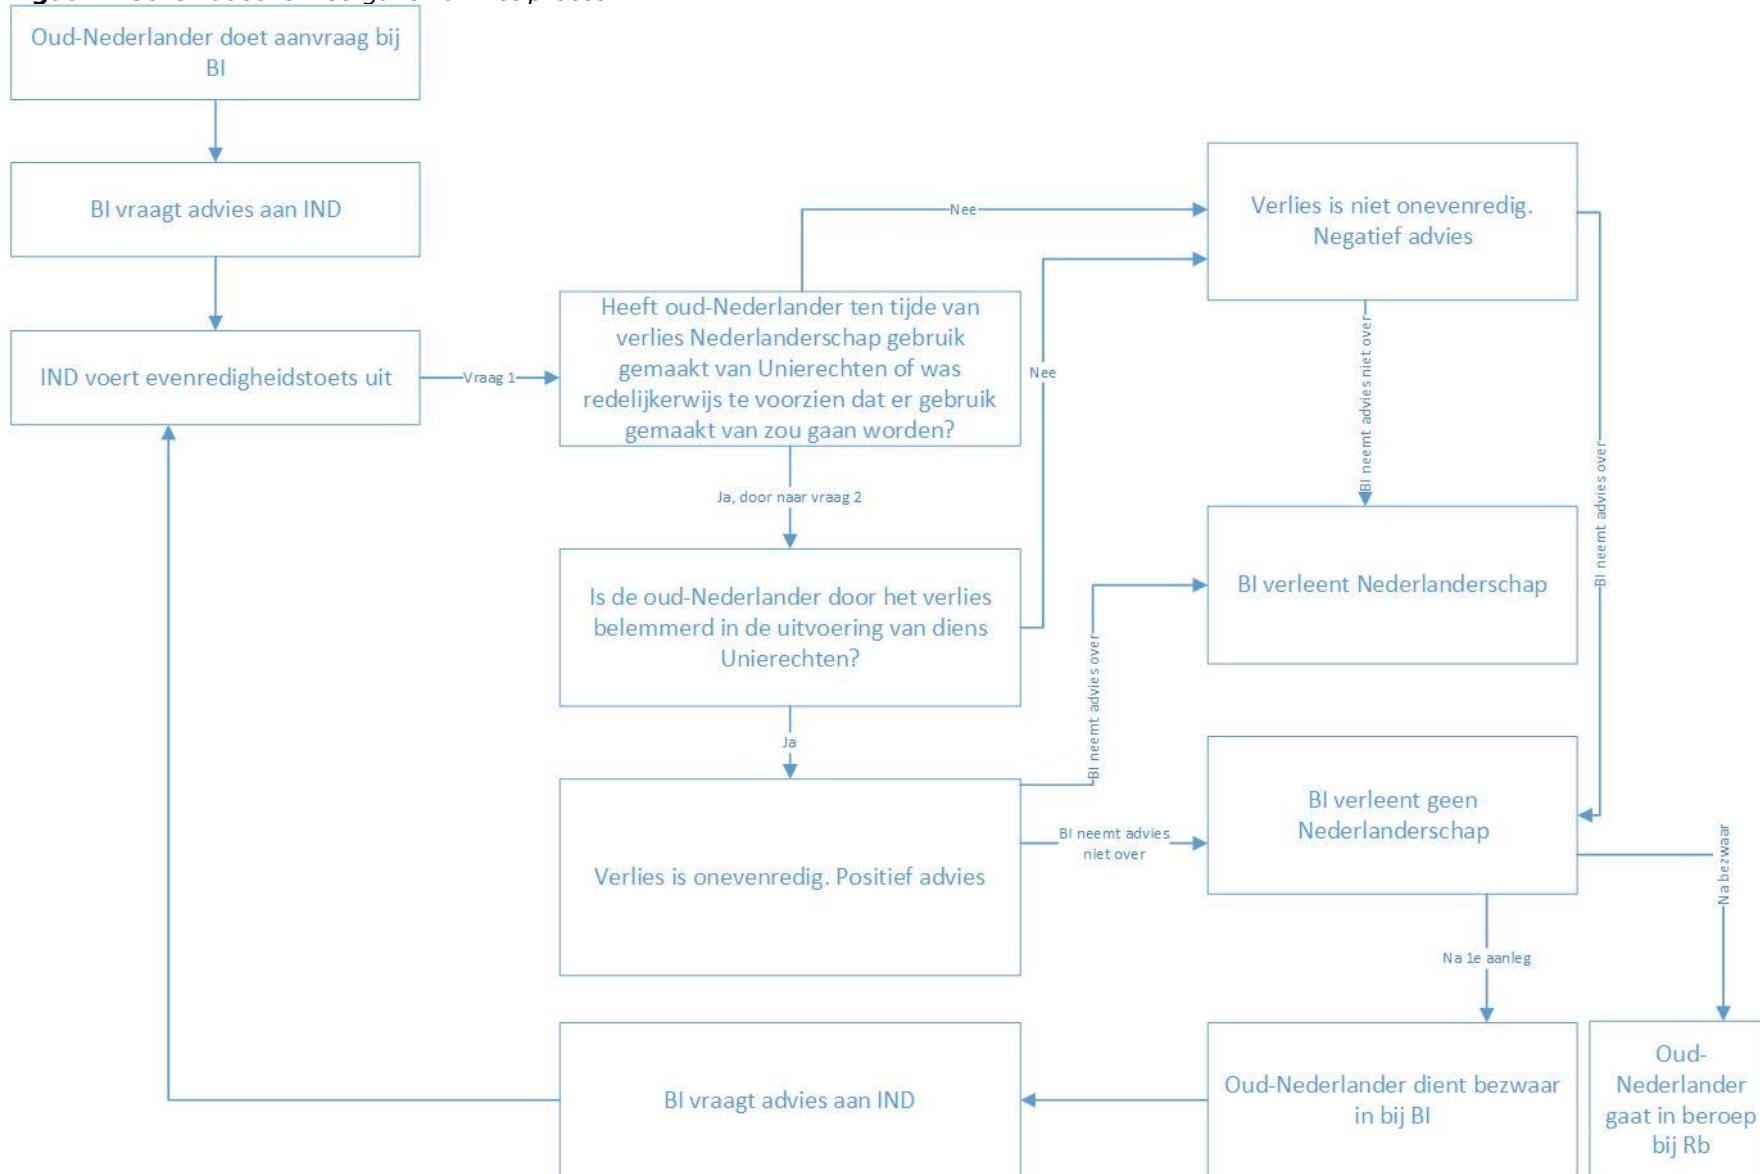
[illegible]

Oud-Nederlander doet aanvraag bij BI

BI vraagt advies aan IND

IND voert evenredigheidstoets uit

Vraag 1

Heeft oud-Nederlander ten tijde van verlies Nederlanderschap gebruik gemaakt van Unierechten of was redelijkerwijs te voorzien dat er gebruik gemaakt van zou gaan worden?

Nee

Ja, door naar vraag 2

Is de oud-Nederlander door het verlies belemmerd in de uitvoering van diens Unierechten?

Nee

Ja

Verlies is onevenredig. Positief advies

Verlies is niet onevenredig. Negatief advies

BI neemt advies niet over

BI neemt advies over

BI verleent Nederlanderschap

BI neemt advies over

BI neemt advies niet over

BI verleent geen Nederlanderschap

Na bezwaar

Na 1e aanleg

Oud-Nederlander dient bezwaar in bij BI

BI vraagt advies aan IND

Oud-Nederlander gaat in beroep bij Rb